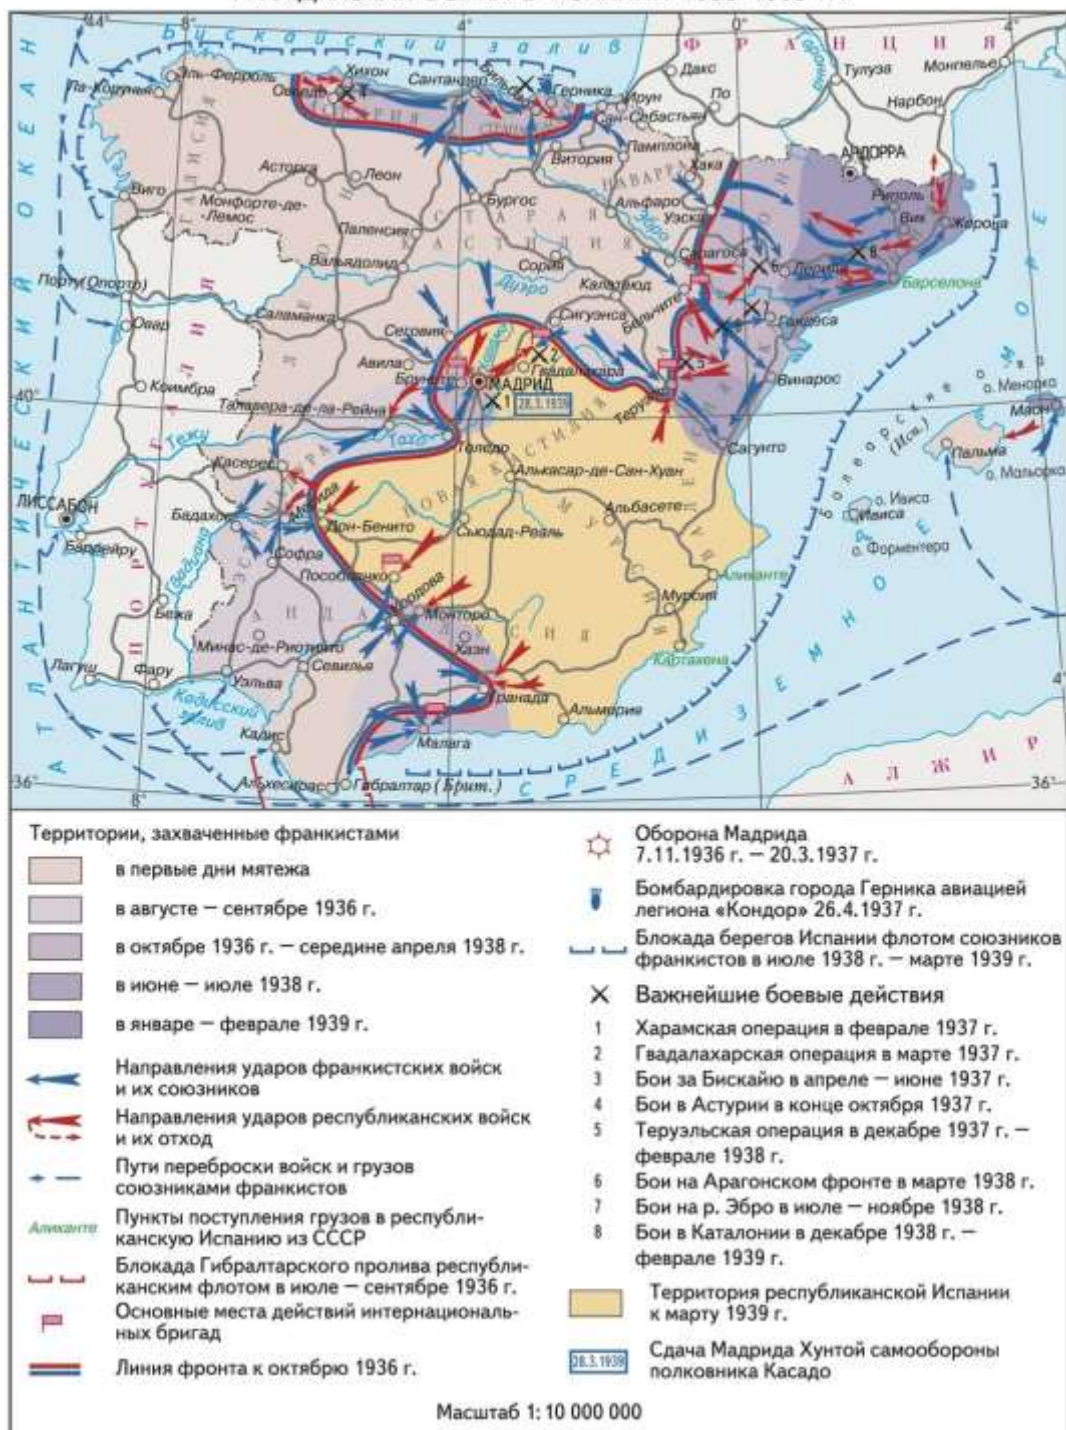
44° 4° 0° 4°

Бискайский залив

ФРАНЦИЯ

АТЛАНТИЧЕСКИЙ ОКЕАН

Ла-Корунья, Эль-Ферроль, Хихон, Овьедо, Сантандер, Бильбао, Герника, Ирун, Сан-Себастьян, Дакс, По, Тулуза, Монпелье, Нарбон, АНДОРРА, Астурия, Леон, Витория, Памплона, Хака, Виго, Монфорте-де-Лемос, Бургос, Наварра, Альфаро, Уэска, Риполь, Вик, Жерона, Паленсия, Старая Кастилия, Эбро, Вальядолид, Сория, Сарагоса, Лерида, Барселона, Порту(Опорто), Дуэро, Калатаюд, Саламанка, Сеговия, Сигуэнса, Бельчите, Гандеса, Овар, Авила, Бриуэга, Гвадалахара, МАДРИД, 28.3.1939, Коимбра, Теруэль, Винарос, о. Менорка, Маон, Талавера-де-ла-Рейна, Тахо, Тежу, Толедо, Сагунто, Балеарские (Исп.), Пальма, о. Мальорка, Касерес, Новая Кастилия, Алькасар-де-Сан-Хуан, Мурсия, ЛИССАБОН, Бадахос, Мерида, Дон-Бенито, Сьюдад-Реаль, Альбасете, о. Ивиса, Ивиса, о. Форментера, Баррейру, Гвадиана, Сафра, Пособланко, Кордова, Аликанте, Андалусия, Монторо, Мурсия, Бежа, Португалия, Эстремадура, Минас-де-Риотинто, Севилья, Хаэн, Лагуш, Фару, Уэльва, Картахена, Кадисский залив, Гранада, Альмерия, Кадис, Малага, Альхесирас, Гибралтар (Брит.), СРЕДИЗЕМНОЕ МОРЕ, АЛЖИР, 40°, 36°, 8°

Территории, захваченные франкистами
в первые дни мятежа
в августе — сентябре 1936 г.
в октябре 1936 г. — середине апреля 1938 г.
в июне — июле 1938 г.
в январе — феврале 1939 г.
Направления ударов франкистских войск и их союзников
Направления ударов республиканских войск и их отход
Пути переброски войск и грузов союзниками франкистов
Аликанте Пункты поступления грузов в республиканскую Испанию из СССР
Блокада Гибралтарского пролива республиканским флотом в июле — сентябре 1936 г.
Основные места действий интернациональных бригад
Линия фронта к октябрю 1936 г.

Оборона Мадрида 7.11.1936 г. — 20.3.1937 г.
Бомбардировка города Герника авиацией легиона «Кондор» 26.4.1937 г.
Блокада берегов Испании флотом союзников франкистов в июле 1938 г. — марте 1939 г.
Важнейшие боевые действия
1 Харамская операция в феврале 1937 г.
2 Гвадалахарская операция в марте 1937 г.
3 Бои за Бискайю в апреле — июне 1937 г.
4 Бои в Астурии в конце октября 1937 г.
5 Теруэльская операция в декабре 1937 г. — феврале 1938 г.
6 Бои на Арагонском фронте в марте 1938 г.
7 Бои на р. Эбро в июле — ноябре 1938 г.
8 Бои в Каталонии в декабре 1938 г. — феврале 1939 г.
Территория республиканской Испании к марту 1939 г.
28.3.1939 Сдача Мадрида Хунтой самообороны полковника Касадо

Масштаб 1: 10 000 000